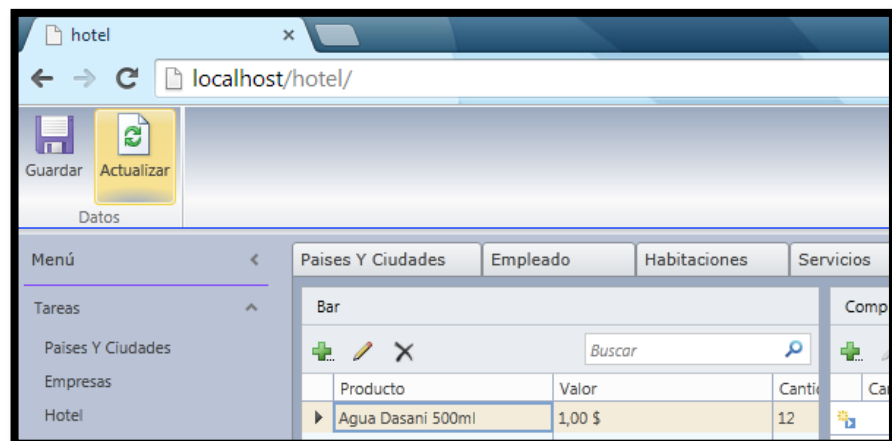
hotel ×

localhost/hotel/

Guardar Actualizar

Datos

Menú

Tareas

Paises Y Ciudades

Empresas

Hotel

Paises Y Ciudades | Empleado | Habitaciones | Servicios

Bar

Buscar

| | Producto | Valor | Canti |
|---|---|---|---|
| ▶ | Agua Dasani 500ml | 1,00 $ | 12 |

Comp

Ca